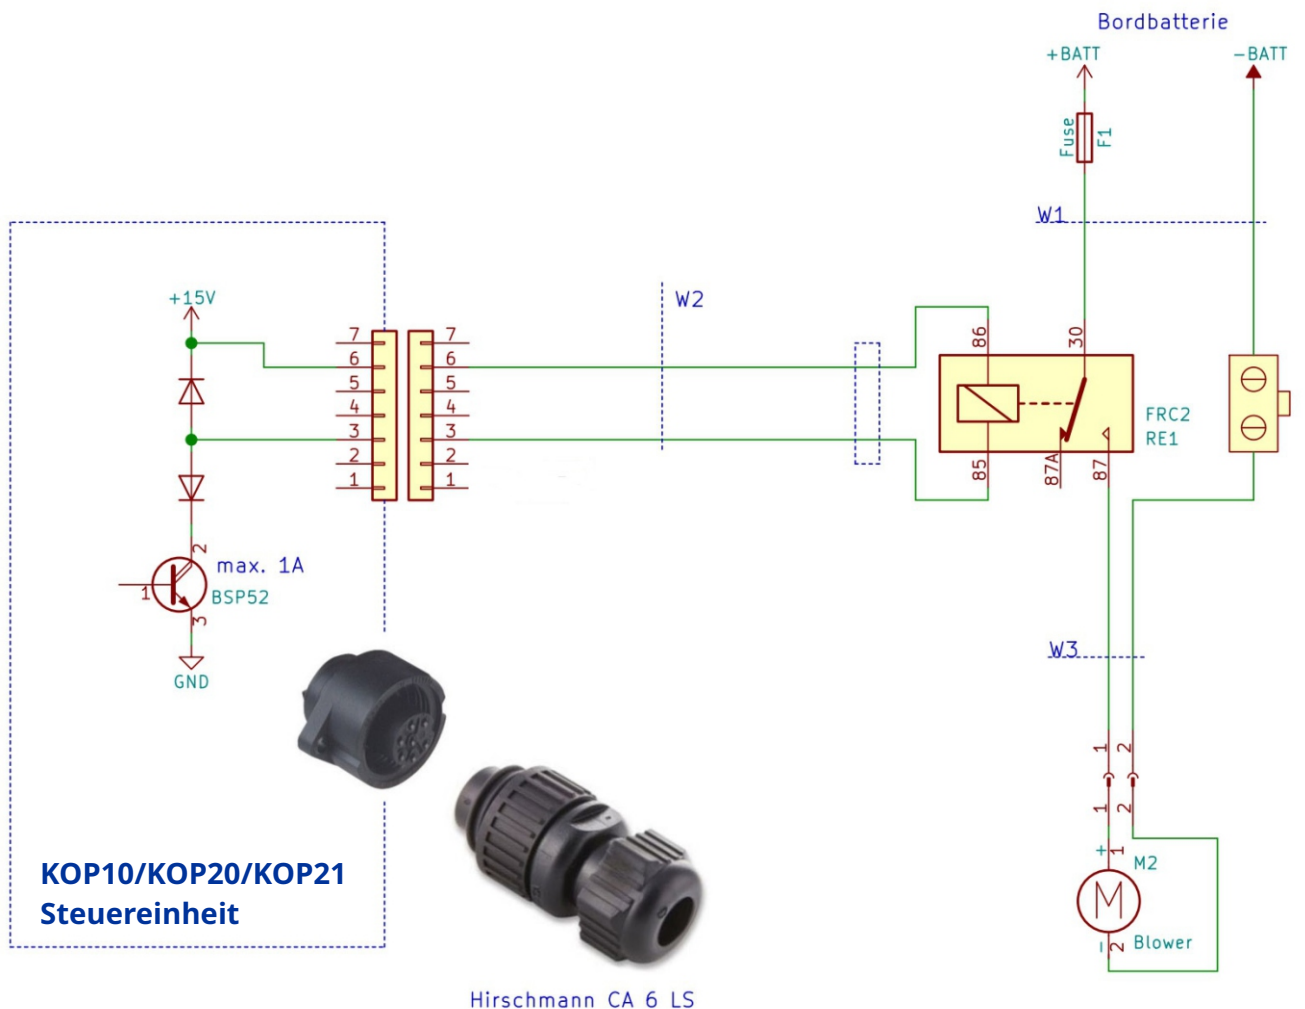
Bordbatterie

+BATT

−BATT

Fuse

F1

W1

+15V

W2

7
6
5
4
3
2
1

7
6
5
4
3
2
1

86

30

FRC2
RE1

85

87A

87

2

max. 1A

1

BSP52

3

GND

W3

1
2

1
2

+
1

M2

M

−
2

Blower

KOP10/KOP20/KOP21
Steuereinheit

Hirschmann CA 6 LS